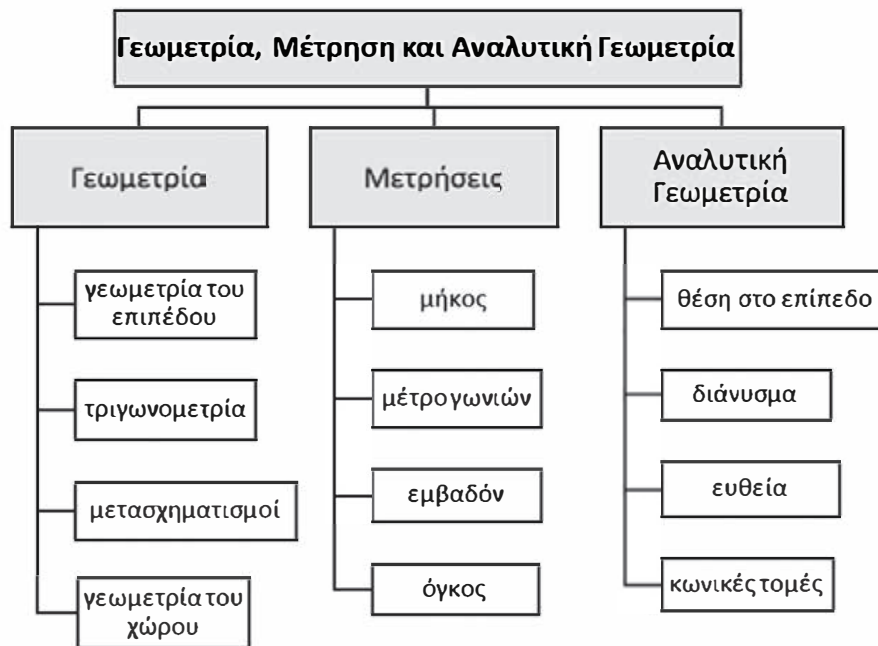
Γεωμετρία, Μέτρηση και Αναλυτική Γεωμετρία

Γεωμετρία

γεωμετρία του επιπέδου

τριγωνομετρία

μετασχηματισμοί

γεωμετρία του χώρου

Μετρήσεις

μήκος

μέτρο γωνιών

εμβαδόν

όγκος

Αναλυτική Γεωμετρία

θέση στο επίπεδο

διάνυσμα

ευθεία

κωνικές τομές